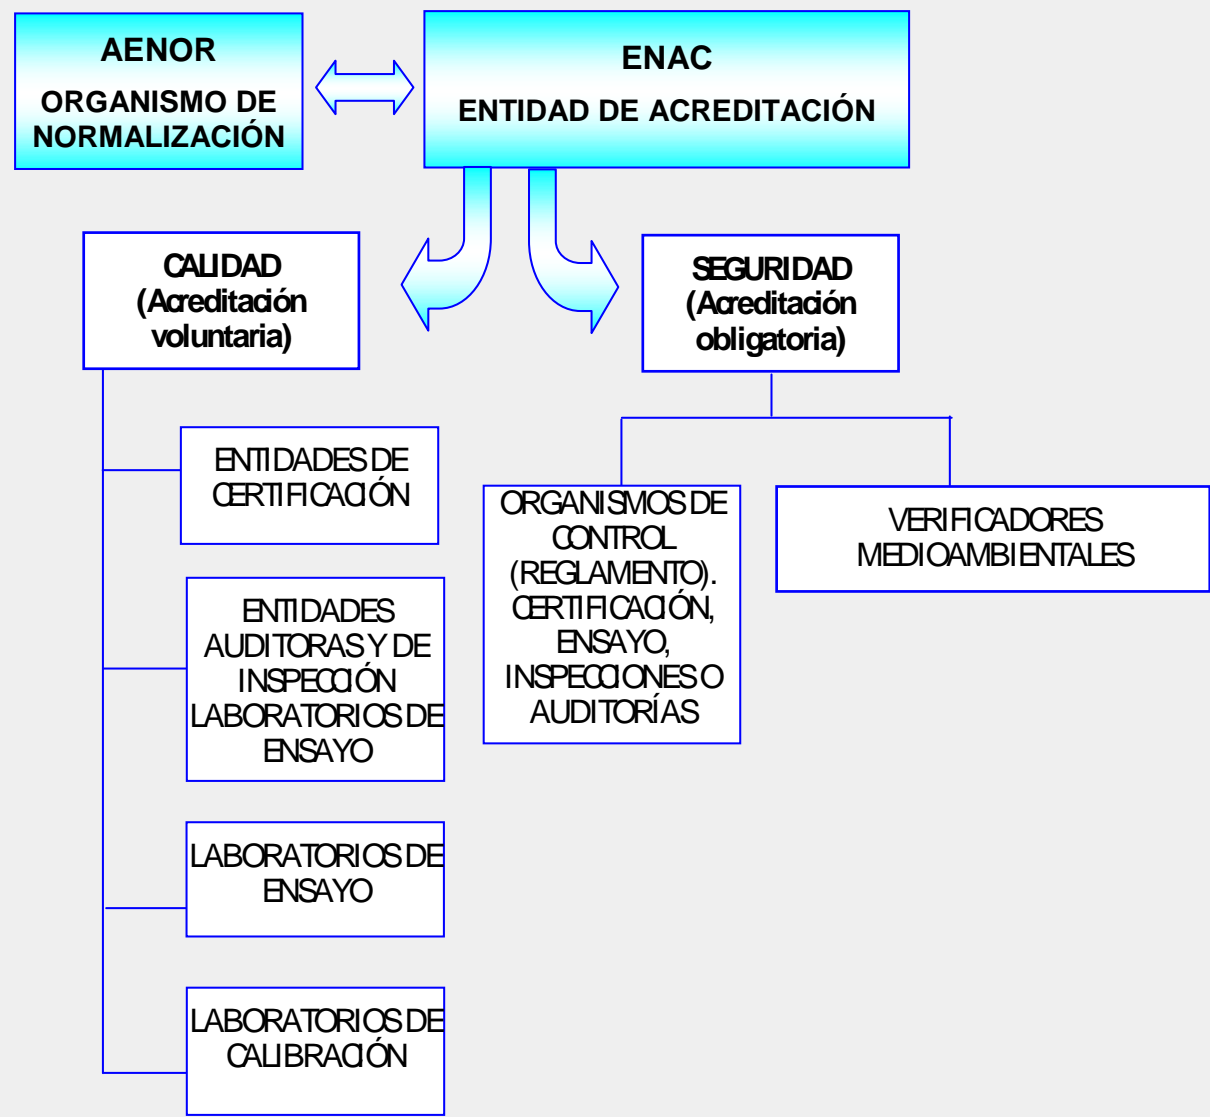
AENOR
ORGANISMO DE NORMALIZACIÓN

ENAC
ENTIDAD DE ACREDITACIÓN

CALIDAD
(Acreditación voluntaria)

SEGURIDAD
(Acreditación obligatoria)

ENTIDADES DE CERTIFICACIÓN

ENTIDADES AUDITORAS Y DE INSPECCIÓN LABORATORIOS DE ENSAYO

LABORATORIOS DE ENSAYO

LABORATORIOS DE CALIBRACIÓN

ORGANISMOS DE CONTROL (REGLAMENTO). CERTIFICACIÓN, ENSAYO, INSPECCIONES O AUDITORÍAS

VERIFICADORES MEDIOAMBIENTALES